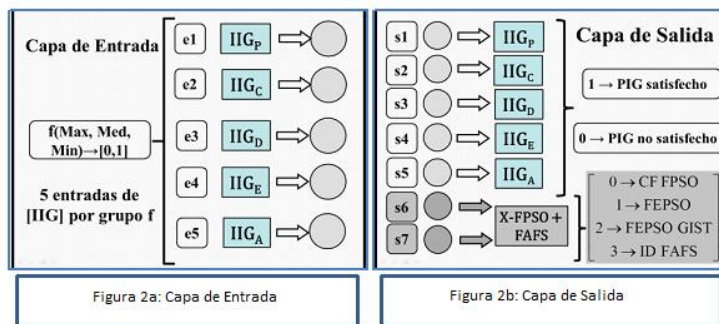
Capa de Entrada

f(Max, Med, Min)$\rightarrow$[0,1]

5 entradas de [IIG] por grupo f

e1 $IIG_P$
e2 $IIG_C$
e3 $IIG_D$
e4 $IIG_E$
e5 $IIG_A$

Figura 2a: Capa de Entrada

s1 $IIG_P$
s2 $IIG_C$
s3 $IIG_D$
s4 $IIG_E$
s5 $IIG_A$
s6
s7
X-FPSO + FAFS

Capa de Salida

1 $\rightarrow$ PIG satisfecho

0 $\rightarrow$ PIG no satisfecho

0 $\rightarrow$ CF FPSO
1 $\rightarrow$ FEPSO
2 $\rightarrow$ FEPSO GIST
3 $\rightarrow$ ID FAFS

Figura 2b: Capa de Salida